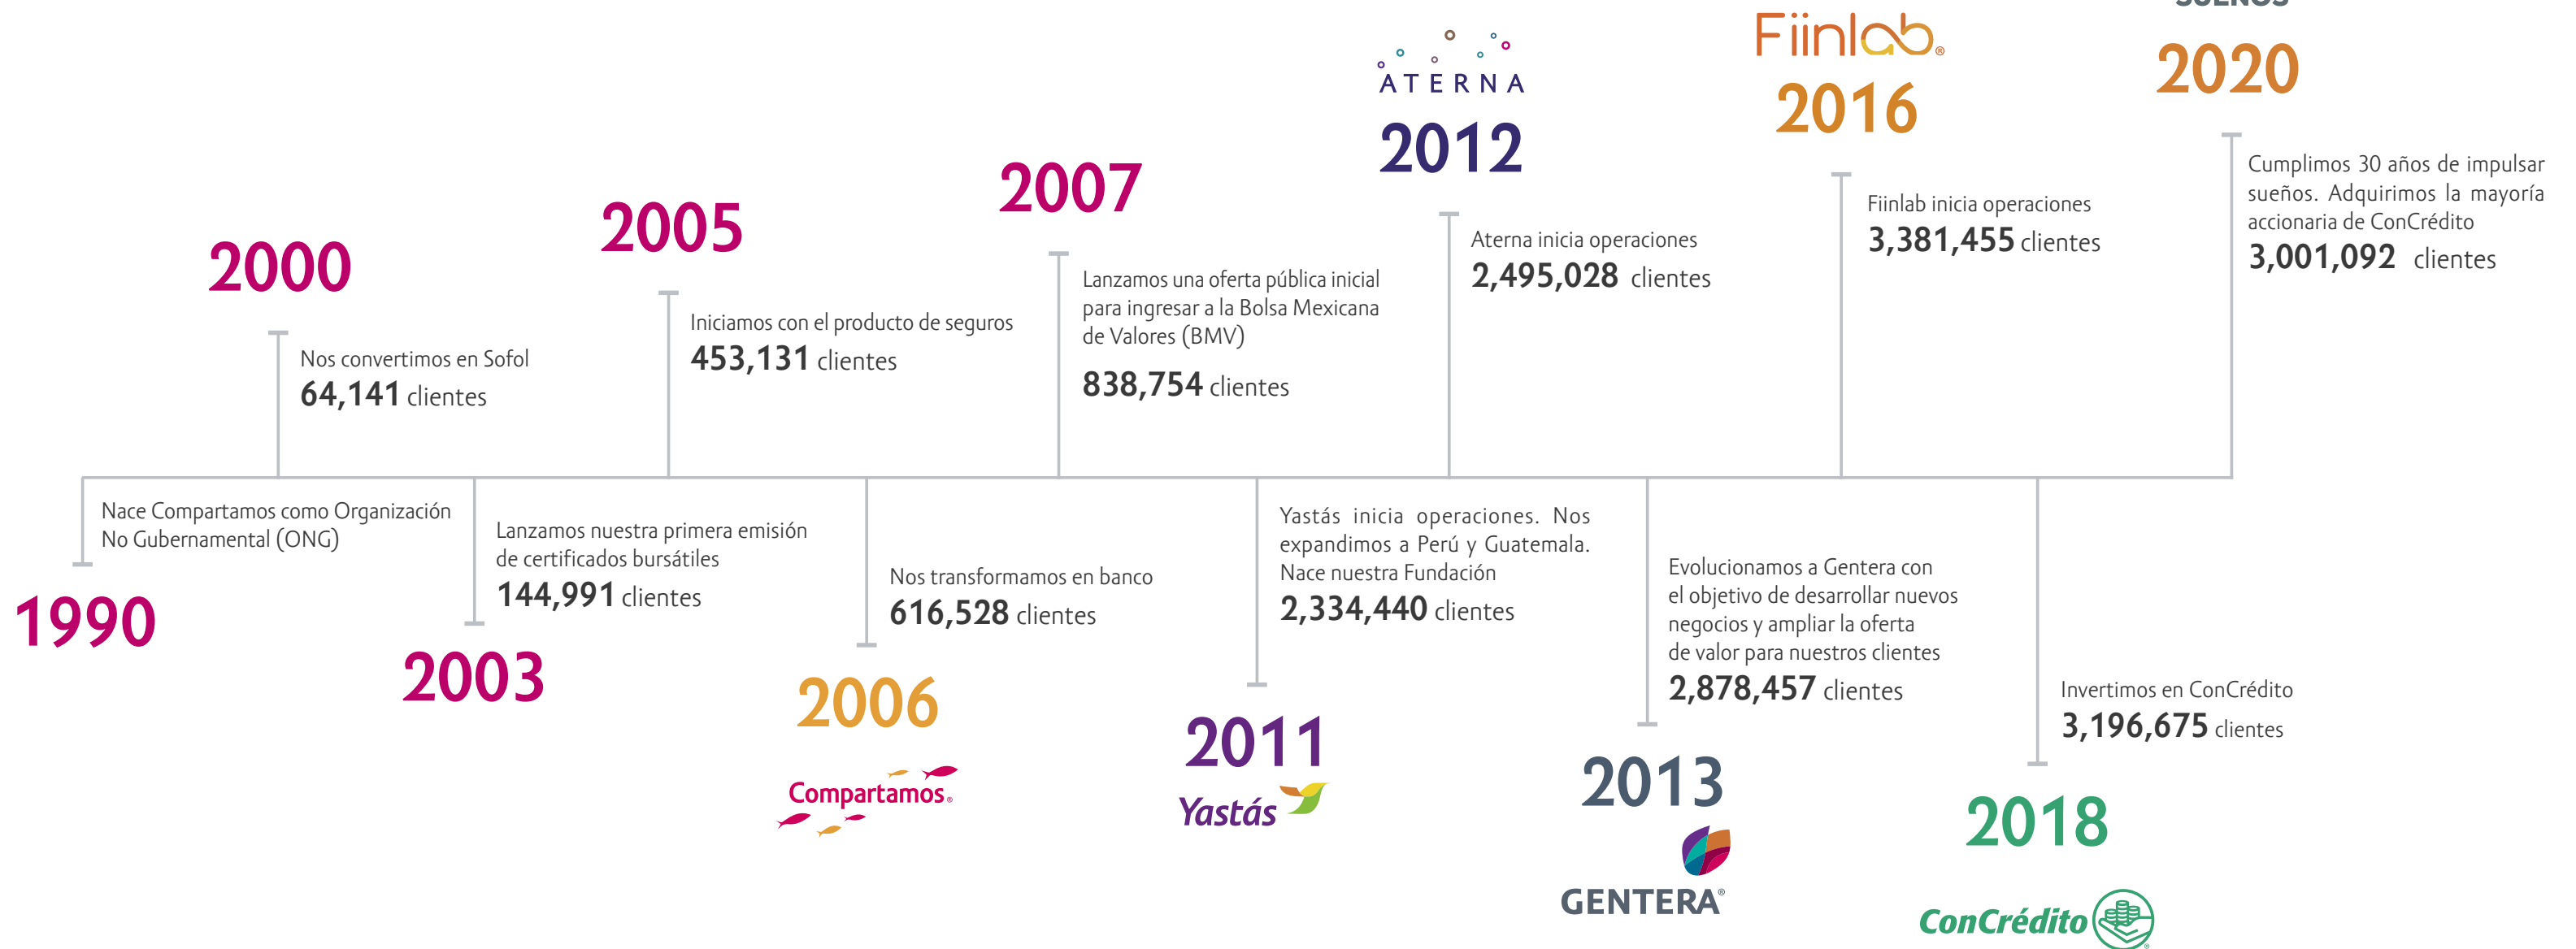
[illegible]

2020

Cumplimos 30 años de impulsar sueños. Adquirimos la mayoría accionaria de ConCrédito
3,001,092 clientes

Fiinlab

2016

Fiinlab inicia operaciones
3,381,455 clientes

ATERNA

2012

Aterna inicia operaciones
2,495,028 clientes

2007

Lanzamos una oferta pública inicial para ingresar a la Bolsa Mexicana de Valores (BMV)
838,754 clientes

2005

Iniciamos con el producto de seguros
453,131 clientes

2000

Nos convertimos en Sofol
64,141 clientes

Nace Compartamos como Organización No Gubernamental (ONG)

1990

Lanzamos nuestra primera emisión de certificados bursátiles
144,991 clientes

2003

Nos transformamos en banco
616,528 clientes

2006

Compartamos

Yastás inicia operaciones. Nos expandimos a Perú y Guatemala. Nace nuestra Fundación
2,334,440 clientes

2011

Yastás

Evolucionamos a Gentera con el objetivo de desarrollar nuevos negocios y ampliar la oferta de valor para nuestros clientes
2,878,457 clientes

2013

GENTERA

Invertimos en ConCrédito
3,196,675 clientes

2018

ConCrédito